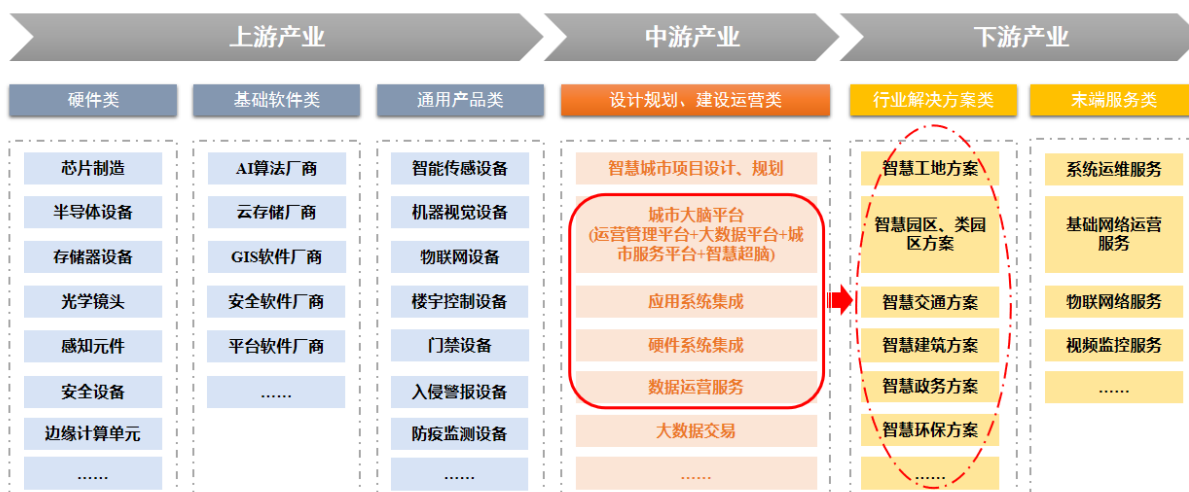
上游产业

中游产业

下游产业

硬件类

芯片制造

半导体设备

存储器设备

光学镜头

感知元件

安全设备

边缘计算单元

……

基础软件类

AI算法厂商

云存储厂商

GIS软件厂商

安全软件厂商

平台软件厂商

……

通用产品类

智能传感设备

机器视觉设备

物联网设备

楼宇控制设备

门禁设备

入侵警报设备

防疫监测设备

……

设计规划、建设运营类

智慧城市项目设计、规划

城市大脑平台
(运营管理平台+大数据平台+城市服务平台+智慧超脑)

应用系统集成

硬件系统集成

数据运营服务

大数据交易

……

行业解决方案类

智慧工地方案

智慧园区、类园区方案

智慧交通方案

智慧建筑方案

智慧政务方案

智慧环保方案

……

末端服务类

系统运维服务

基础网络运营服务

物联网络服务

视频监控服务

……